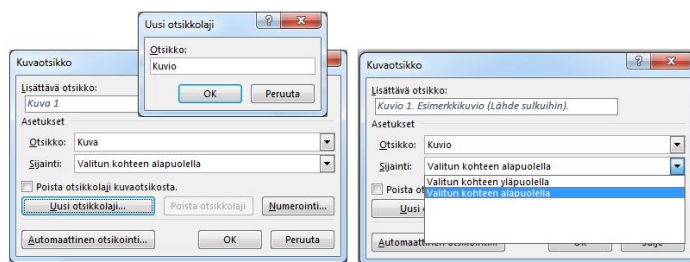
Kuvaotsikko

Lisättävä otsikko:
Kuva 1

Asetukset
Otsikko: Kuva
Sijainti: Valitun kohteen alapuolella

Poista otsikkolaji kuvaotsikosta.

Uusi otsikkolaji... Poista otsikkolaji Numerointi...

Automaattinen otsikointi... OK Peruuta

Uusi otsikkolaji ? X

Otsikko:
Kuvio

OK Peruuta

Kuvaotsikko ? X

Lisättävä otsikko:
Kuvio 1. Esimerkkikuvio (Lähde sulkuihin).

Asetukset
Otsikko: Kuvio
Sijainti: Valitun kohteen alapuolella

Valitun kohteen yläpuolella
Valitun kohteen alapuolella

Poista o
Uusi o
Automaattinen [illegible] OK Sulje